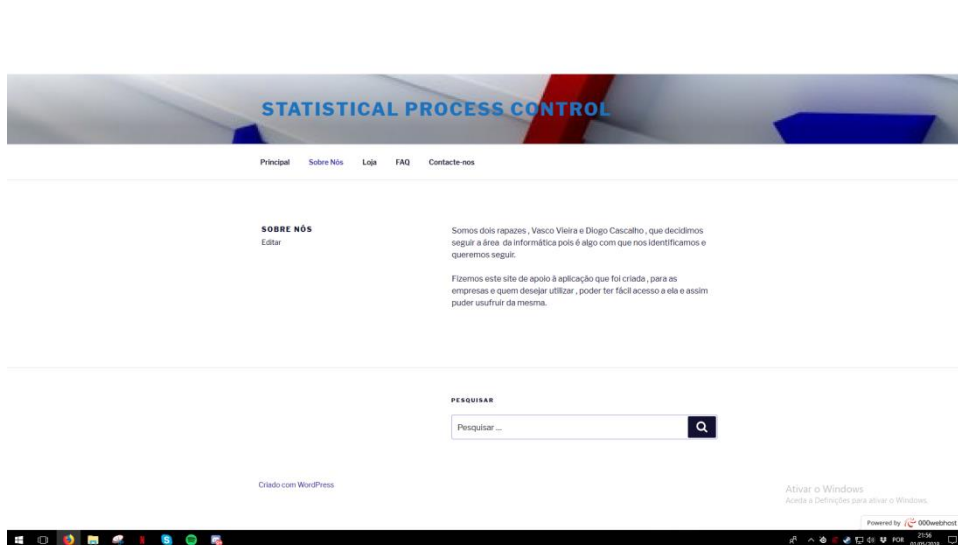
STATISTICAL PROCESS CONTROL

Principal Sobre Nós Loja FAQ Contacte-nos

SOBRE NÓS
Editar

Somos dois rapazes , Vasco Vieira e Diogo Cascalho , que decidimos seguir a área da informática pois é algo com que nos identificamos e queremos seguir.

Fizemos este site de apoio à aplicação que foi criada , para as empresas e quem desejar utilizar , poder ter fácil acesso a ela e assim puder usufruir da mesma.

PESQUISAR

Pesquisar ...

Criado com WordPress

Ativar o Windows
Aceda a Definições para ativar o Windows.

Powered by 000webhost

POR 21:56 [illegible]